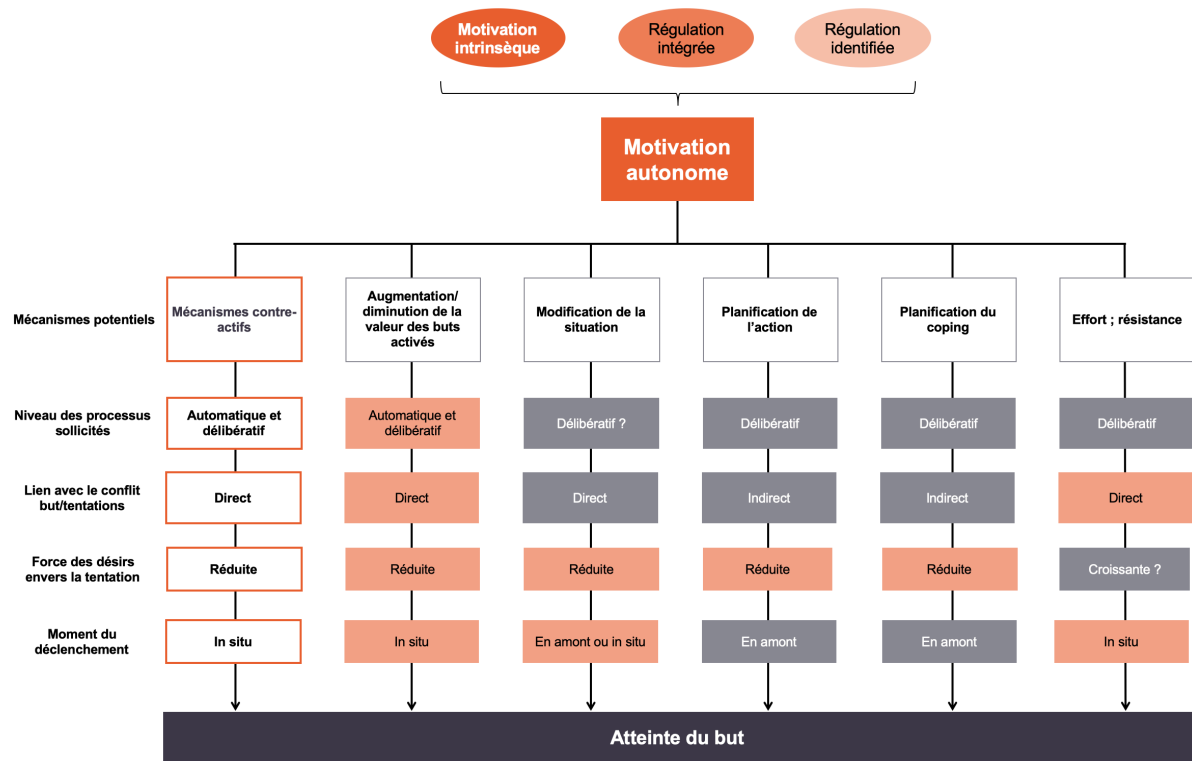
Motivation intrinsèque

Régulation intégrée

Régulation identifiée

Motivation autonome

| | | | | | | |
|---|---|---|---|---|---|---|
| Mécanismes potentiels | Mécanismes contre-actifs | Augmentation/ diminution de la valeur des buts activés | Modification de la situation | Planification de l'action | Planification du coping | Effort ; résistance |
| Niveau des processus sollicités | Automatique et délibératif | Automatique et délibératif | Délibératif ? | Délibératif | Délibératif | Délibératif |
| Lien avec le conflit but/tentations | Direct | Direct | Direct | Indirect | Indirect | Direct |
| Force des désirs envers la tentation | Réduite | Réduite | Réduite | Réduite | Réduite | Croissante ? |
| Moment du déclenchement | In situ | In situ | En amont ou in situ | En amont | En amont | In situ |

Atteinte du but